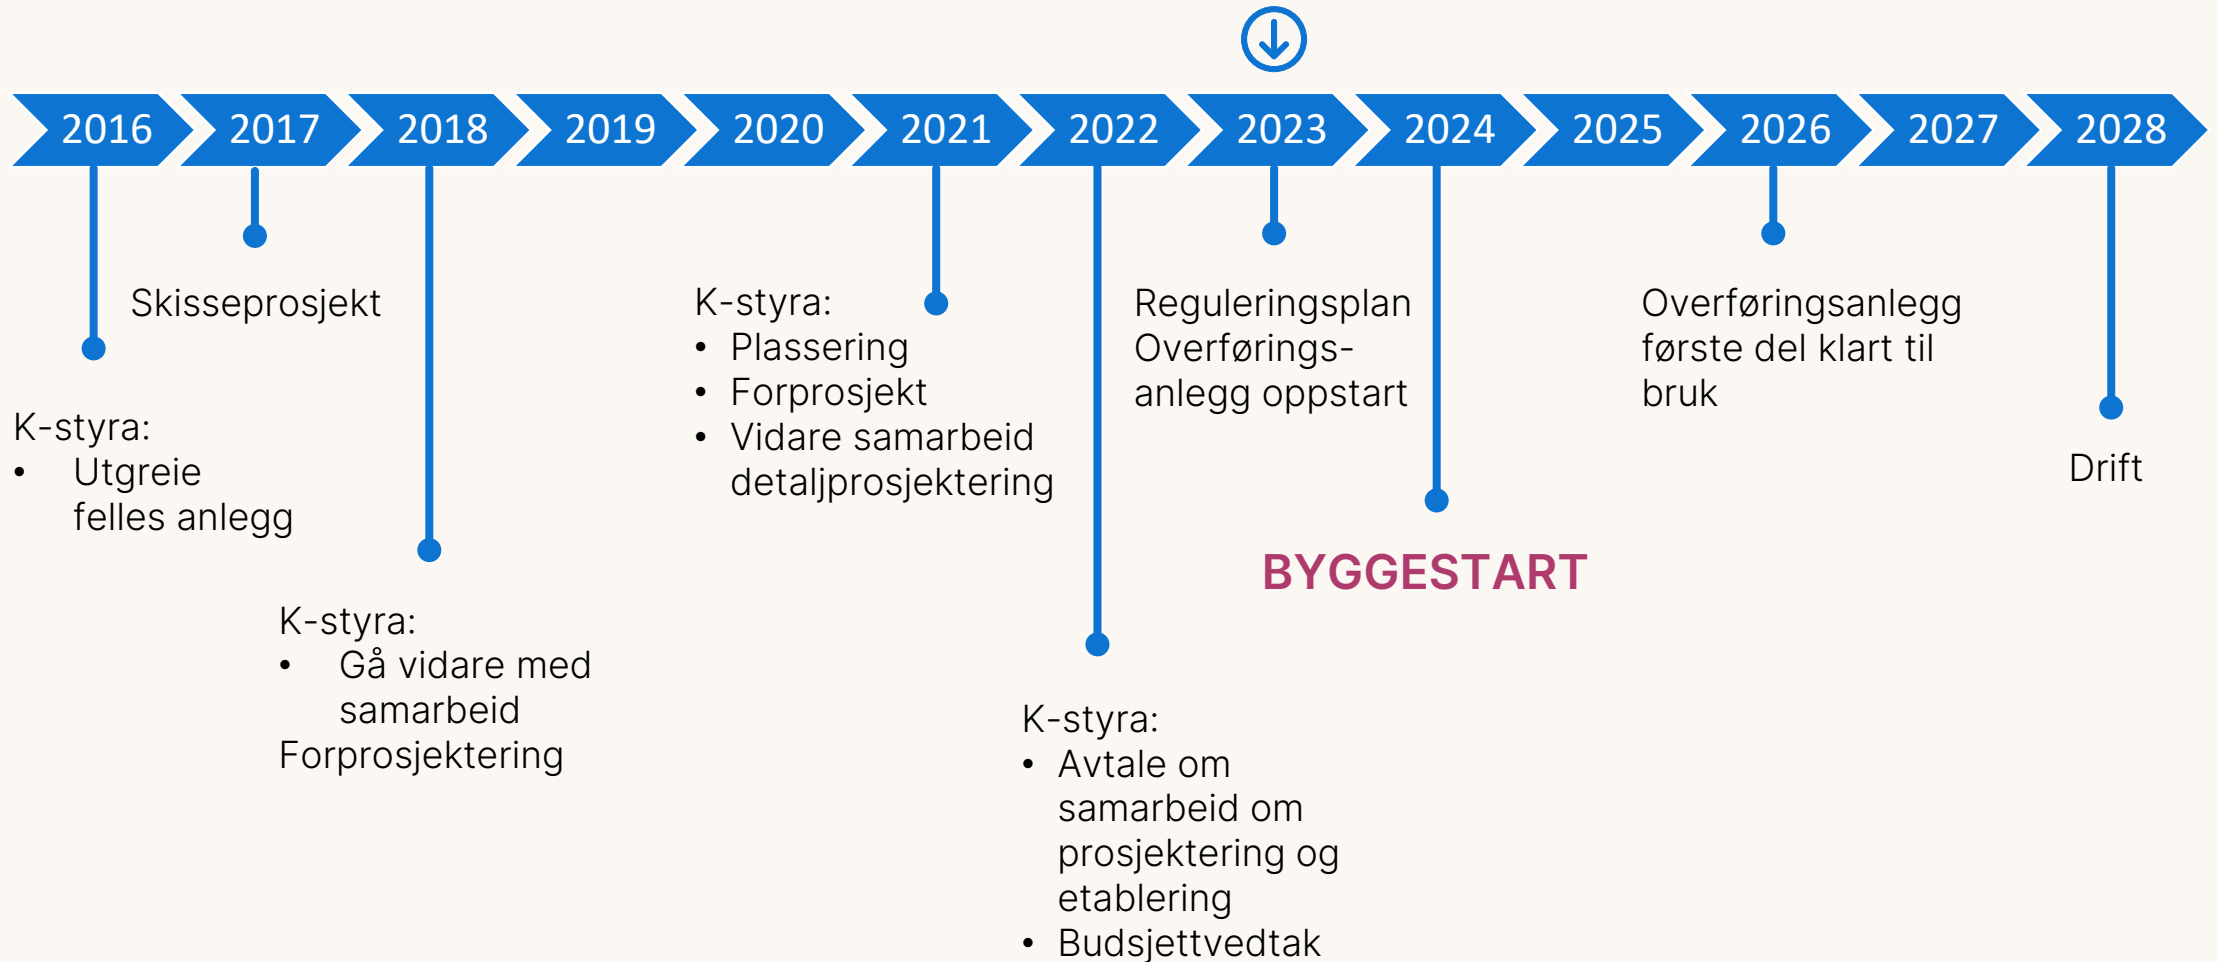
2016 2017 2018 2019 2020 2021 2022 2023 2024 2025 2026 2027 2028

Skisseprosjekt

K-styra:
• Utgreie felles anlegg

K-styra:
• Gå vidare med samarbeid
Forprosjektering

K-styra:
• Plassering
• Forprosjekt
• Vidare samarbeid detaljprosjektering

K-styra:
• Avtale om samarbeid om prosjektering og etablering
• Budsjettvedtak

Reguleringsplan
Overføringsanlegg oppstart

BYGGESTART

Overføringsanlegg første del klart til bruk

Drift